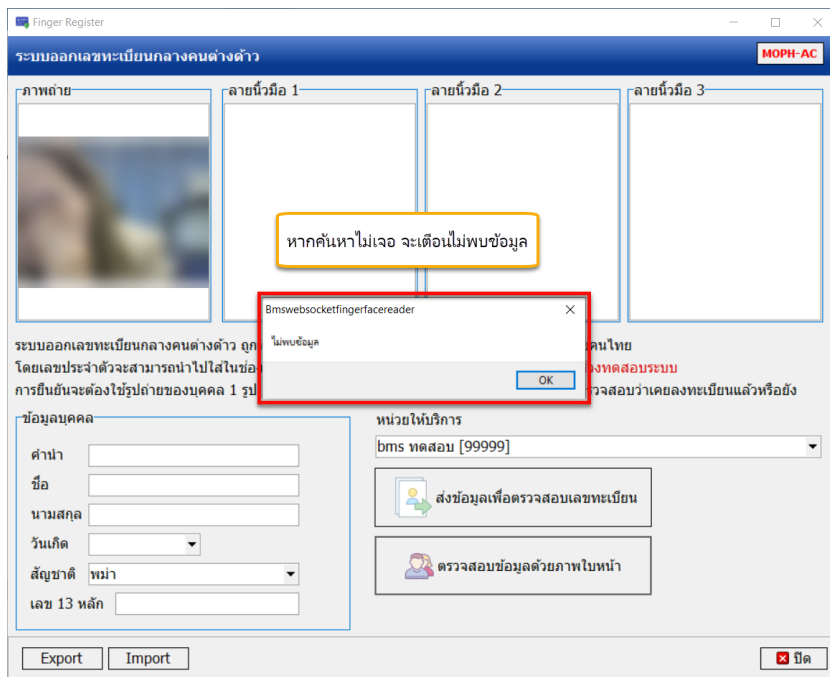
Finger Register

ระบบออกเลขทะเบียนกลางคนต่างด้าว

MOPH-AC

ภาพถ่าย

ลายนิ้วมือ 1

ลายนิ้วมือ 2

ลายนิ้วมือ 3

หากค้นหาไม่เจอ จะเตือนไม่พบข้อมูล

Bmswebsocketfingerfacereader

ไม่พบข้อมูล

OK

ระบบออกเลขทะเบียนกลางคนต่างด้าว ถูก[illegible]คนไทย

โดยเลขประจำตัวจะสามารถนำไปใส่ในช่อ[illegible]งทดสอบระบบ

การยืนยันจะต้องใช้รูปถ่ายของบุคคล 1 รูป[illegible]รวจสอบว่าเคยลงทะเบียนแล้วหรือยัง

ข้อมูลบุคคล

คำนำ

ชื่อ

นามสกุล

วันเกิด

สัญชาติ พม่า

เลข 13 หลัก

หน่วยให้บริการ

bms ทดสอบ [99999]

ส่งข้อมูลเพื่อตรวจสอบเลขทะเบียน

ตรวจสอบข้อมูลด้วยภาพใบหน้า

Export

Import

ปิด